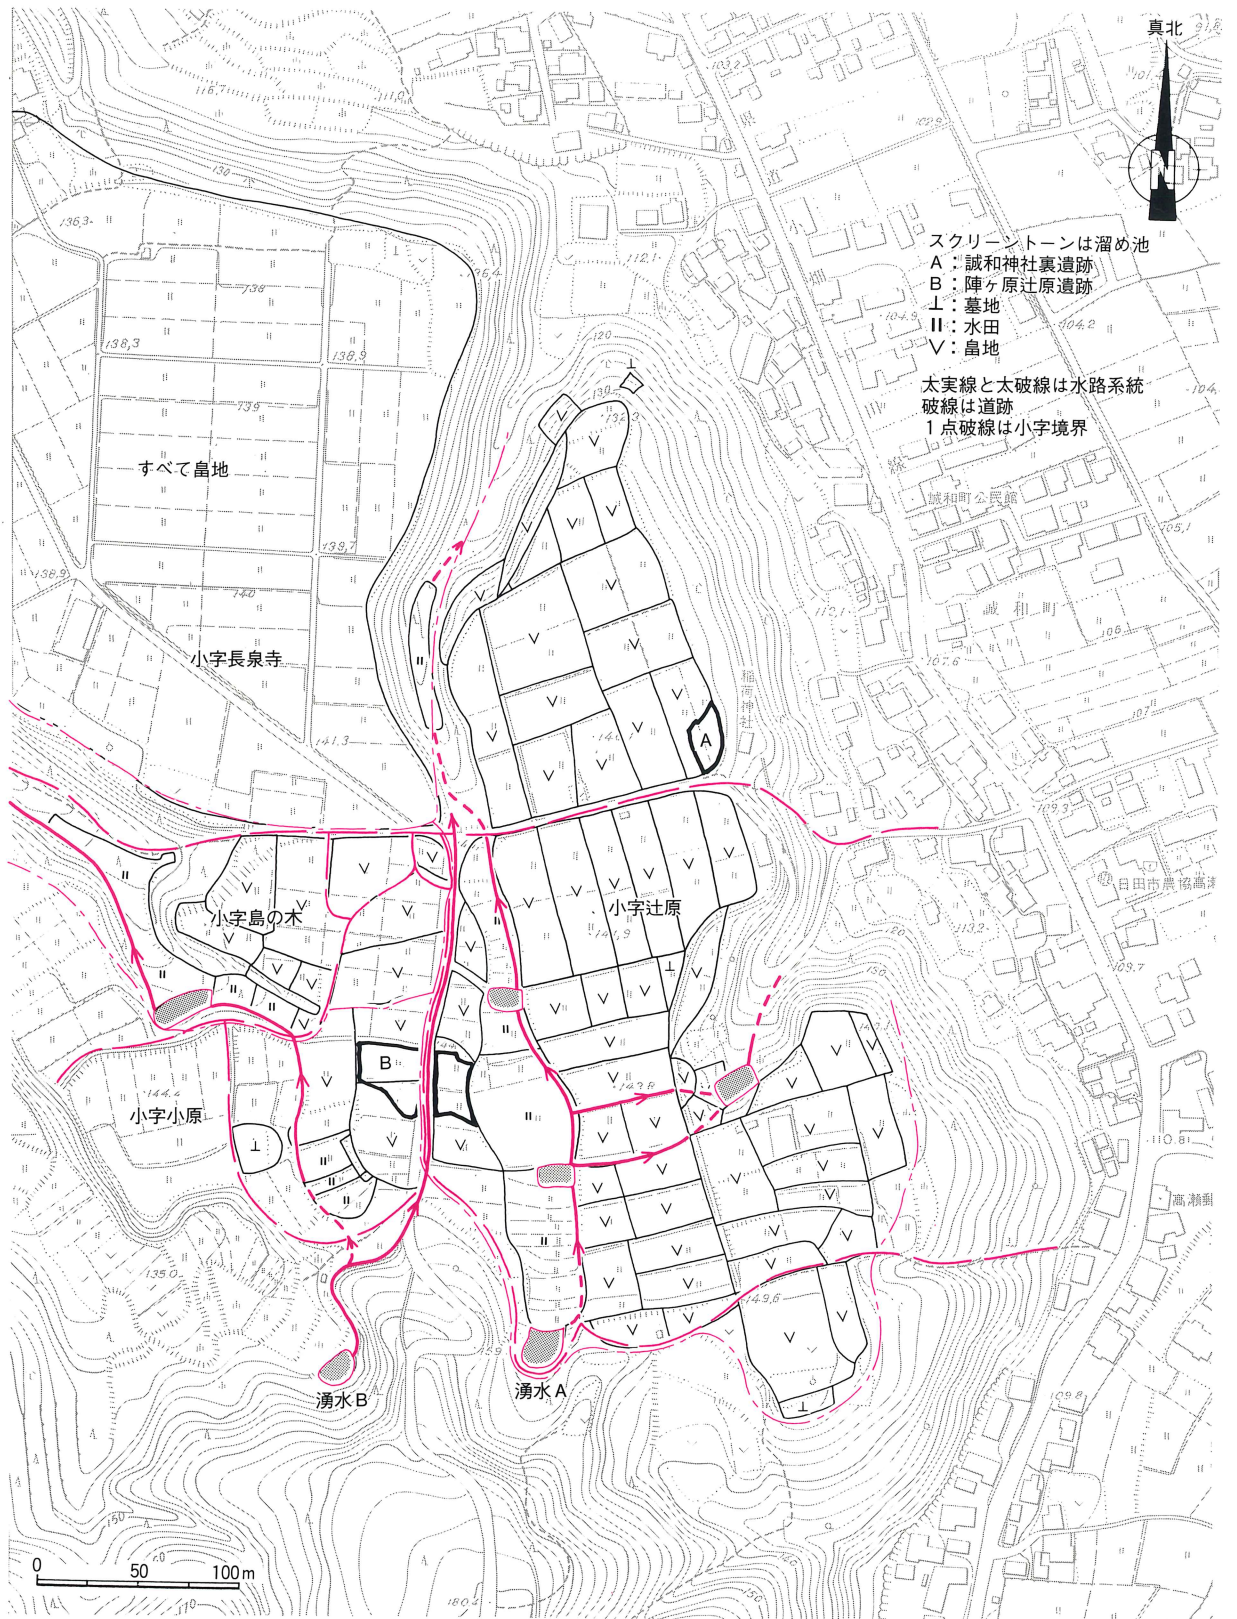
真北

N

スクリーントーンは溜め池
A：誠和神社裏遺跡
B：陣ヶ原辻原遺跡
⊥：墓地
II：水田
V：畠地

太実線と太破線は水路系統
破線は道跡
1点破線は小字境界

すべて畠地

小字長泉寺

小字島の木

小字小原

小字辻原

誠和町公民館

誠和町

稲荷神社

日田市農協高瀬

高瀬郵

湧水B

湧水A

A

B

116.7
130
136.3
138
138.3
138.9
139
139.7
140
141.3
138.9
144.4
135.0
150
132.3
120
141.9
143.8
149.6
112.1
103.2
101.4
102.9
104.9
104.2
105.1
106
107.6
107
109.3
113.2
109.7
110.8
109.8
91.6

0　50　100m